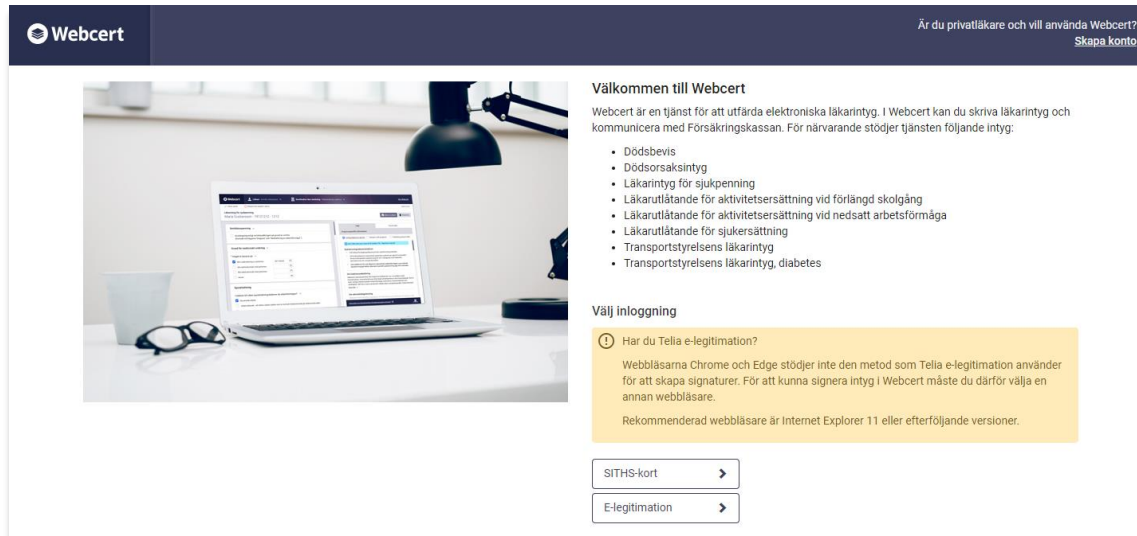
Webcert

Är du privatläkare och vill använda Webcert?
Skapa konto

Välkommen till Webcert

Webcert är en tjänst för att utfärda elektroniska läkarintyg. I Webcert kan du skriva läkarintyg och kommunicera med Försäkringskassan. För närvarande stödjer tjänsten följande intyg:

- Dödsbevis
- Dödsorsaksintyg
- Läkarintyg för sjukpenning
- Läkarutlåtande för aktivitetsersättning vid förlängd skolgång
- Läkarutlåtande för aktivitetsersättning vid nedsatt arbetsförmåga
- Läkarutlåtande för sjukersättning
- Transportstyrelsens läkarintyg
- Transportstyrelsens läkarintyg, diabetes

Välj inloggning

Har du Telia e-legitimation?

Webbläsarna Chrome och Edge stödjer inte den metod som Telia e-legitimation använder för att skapa signaturer. För att kunna signera intyg i Webcert måste du därför välja en annan webbläsare.

Rekommenderad webbläsare är Internet Explorer 11 eller efterföljande versioner.

SITHS-kort

E-legitimation